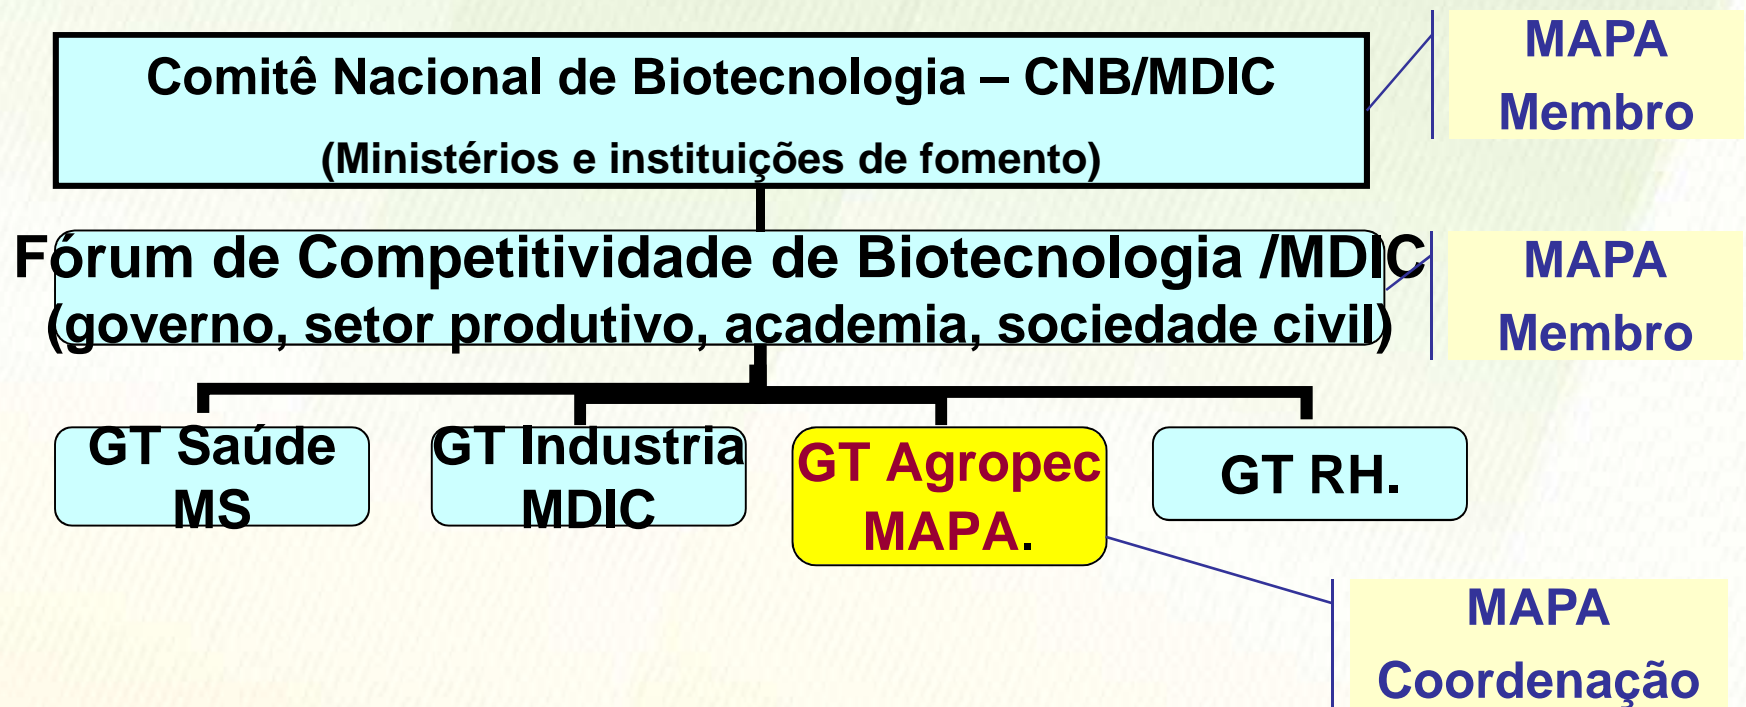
Comitê Nacional de Biotecnologia – CNB/MDIC

(Ministérios e instituições de fomento)

MAPA
Membro

Fórum de Competitividade de Biotecnologia /MDIC
(governo, setor produtivo, academia, sociedade civil)

MAPA
Membro

GT Saúde
MS

GT Industria
MDIC

GT Agropec
MAPA.

GT RH.

MAPA
Coordenação